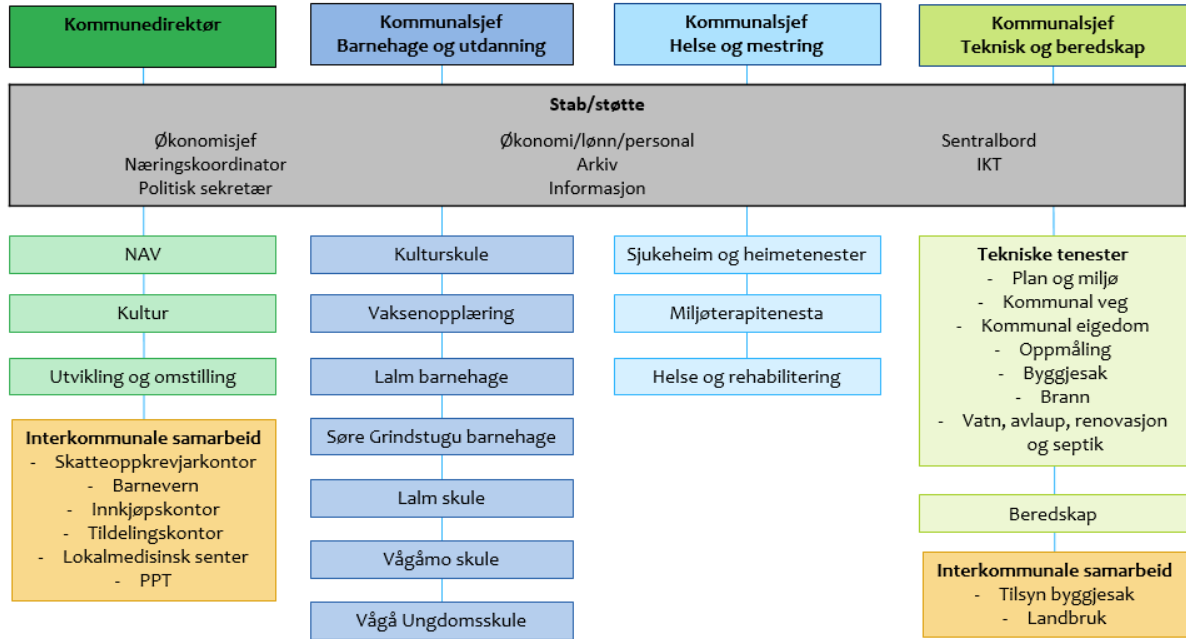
Kommunedirektør

Kommunalsjef
Barnehage og utdanning

Kommunalsjef
Helse og mestring

Kommunalsjef
Teknisk og beredskap

Stab/støtte

Økonomisjef
Næringskoordinator
Politisk sekretær

Økonomi/lønn/personal
Arkiv
Informasjon

Sentralbord
IKT

NAV

Kultur

Utvikling og omstilling

Interkommunale samarbeid
- Skatteoppkrevjarkontor
- Barnevern
- Innkjøpskontor
- Tildelingskontor
- Lokalmedisinsk senter
- PPT

Kulturskule

Vaksenopplæring

Lalm barnehage

Søre Grindstugu barnehage

Lalm skule

Vågåmo skule

Vågå Ungdomsskule

Sjukeheim og heimetenester

Miljøterapitenesta

Helse og rehabilitering

Tekniske tenester
- Plan og miljø
- Kommunal veg
- Kommunal eigedom
- Oppmåling
- Byggjesak
- Brann
- Vatn, avlaup, renovasjon og septik

Beredskap

Interkommunale samarbeid
- Tilsyn byggjesak
- Landbruk